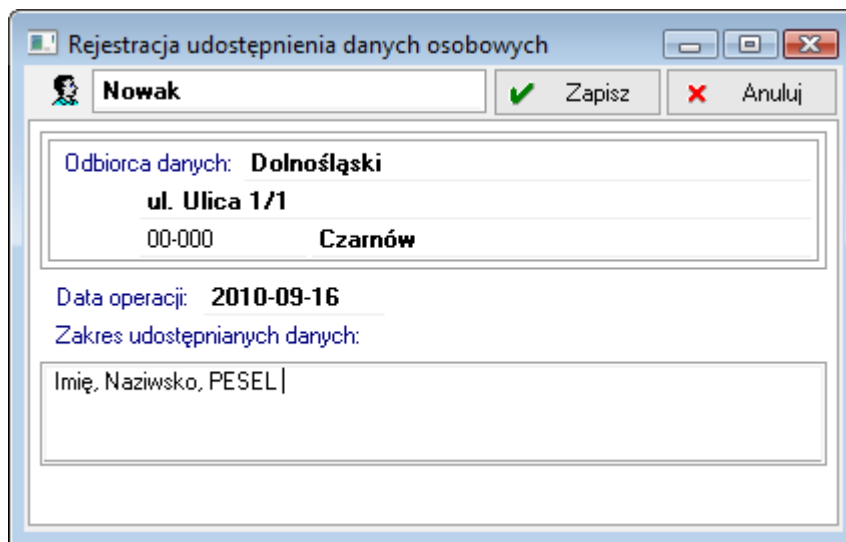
Rejestracja udostępnienia danych osobowych

Nowak

Zapisz

Anuluj

Odbiorca danych: Dolnośląski

ul. Ulica 1/1

00-000 Czarnów

Data operacji: 2010-09-16

Zakres udostępnianych danych:

Imię, Naziwsko, PESEL